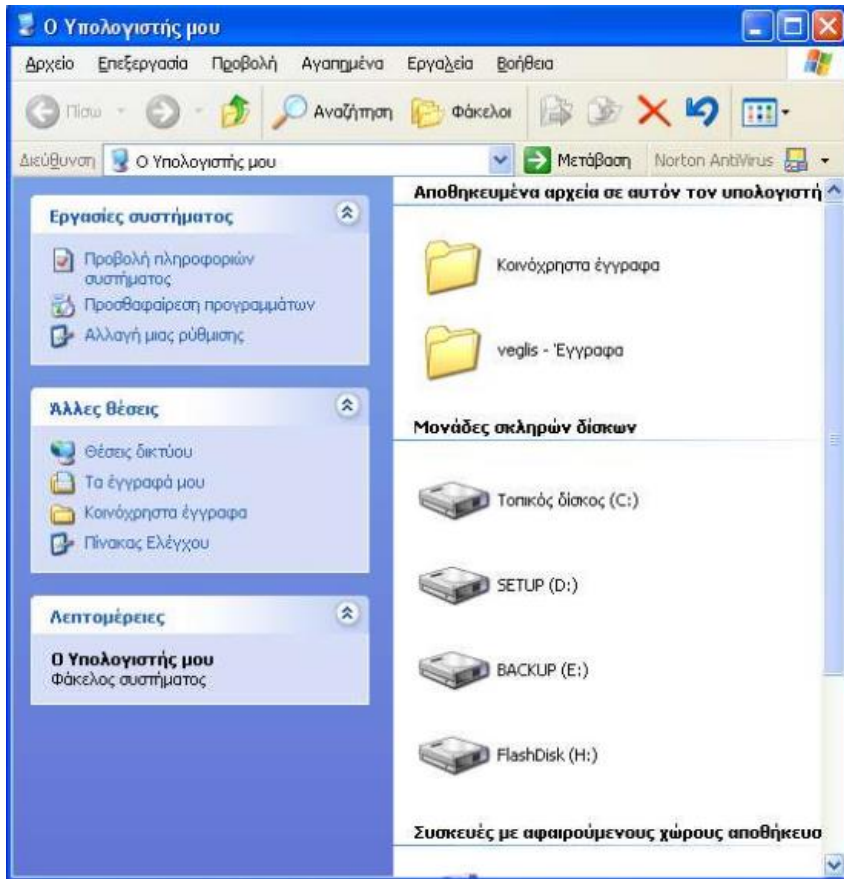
Ο Υπολογιστής μου

Αρχείο Επεξεργασία Προβολή Αγαπημένα Εργαλεία Βοήθεια

Πίσω Αναζήτηση Φάκελοι

Διεύθυνση Ο Υπολογιστής μου Μετάβαση Norton AntiVirus

Εργασίες συστήματος

Προβολή πληροφοριών συστήματος
Προσθαφαίρεση προγραμμάτων
Αλλαγή μιας ρύθμισης

Άλλες θέσεις

Θέσεις δικτύου
Τα έγγραφά μου
Κοινόχρηστα έγγραφα
Πίνακας Ελέγχου

Λεπτομέρειες

Ο Υπολογιστής μου
Φάκελος συστήματος

Αποθηκευμένα αρχεία σε αυτόν τον υπολογιστή

Κοινόχρηστα έγγραφα

veglis - Έγγραφα

Μονάδες σκληρών δίσκων

Τοπικός δίσκος (C:)

SETUP (D:)

BACKUP (E:)

FlashDisk (H:)

Συσκευές με αφαιρούμενους χώρους αποθήκευσ